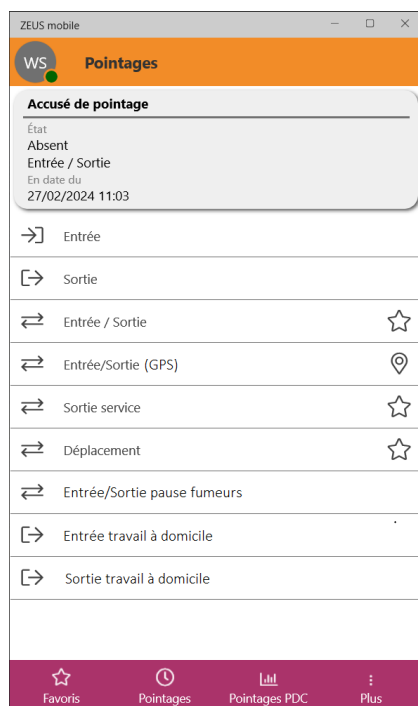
ZEUS mobile

WS

Pointages

Accusé de pointage

État
Absent
Entrée / Sortie
En date du
27/02/2024 11:03

Entrée

Sortie

Entrée / Sortie

Entrée/Sortie (GPS)

Sortie service

Déplacement

Entrée/Sortie pause fumeurs

Entrée travail à domicile

Sortie travail à domicile

Favoris

Pointages

Pointages PDC

Plus